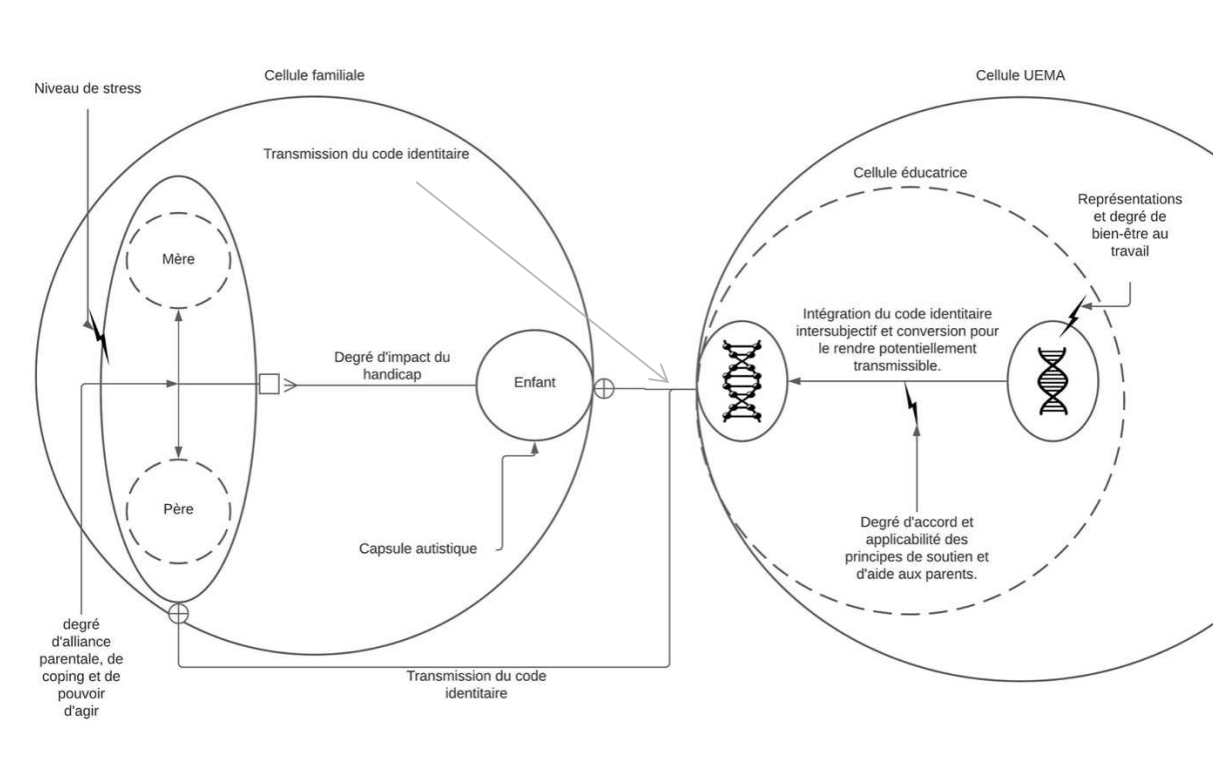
Niveau de stress

Cellule familiale

Cellule UEMA

Transmission du code identitaire

Cellule éducatrice

Représentations et degré de bien-être au travail

Mère

Intégration du code identitaire intersubjectif et conversion pour le rendre potentiellement transmissible.

Degré d'impact du handicap

Enfant

Père

Capsule autistique

Degré d'accord et applicabilité des principes de soutien et d'aide aux parents.

degré d'alliance parentale, de coping et de pouvoir d'agir

Transmission du code identitaire